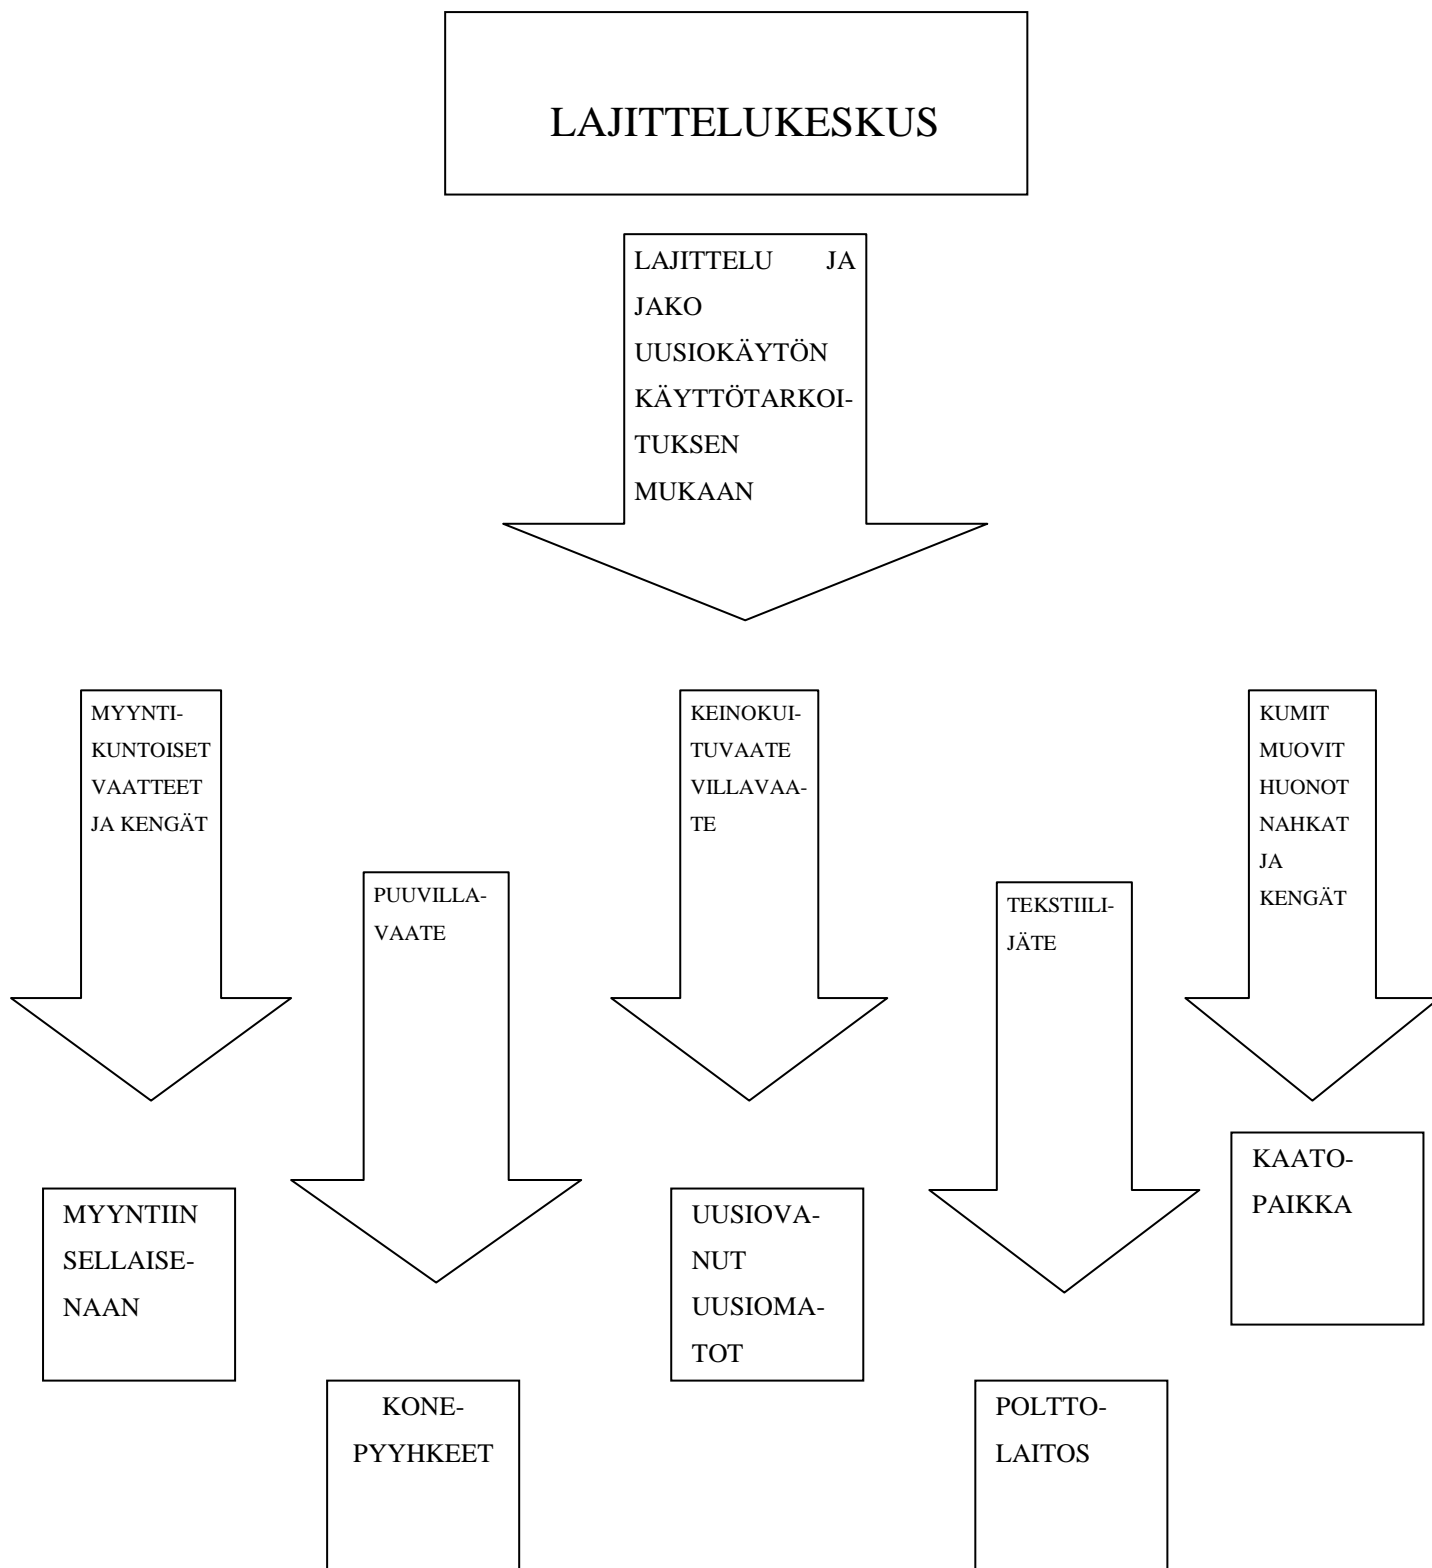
LAJITTELUKESKUS

LAJITTELU JA JAKO UUSIOKÄYTÖN KÄYTTÖTARKOITUKSEN MUKAAN

MYYNTIKUNTOISET VAATTEET JA KENGÄT

MYYNTIIN SELLAISENAAN

PUUVILLAVAATE

KONEPYYHKEET

KEINOKUITUVAATE VILLAVAATE

UUSIOVANUT UUSIOMATOT

TEKSTIILIJÄTE

POLTTOLAITOS

KUMIT MUOVIT HUONOT NAHKAT JA KENGÄT

KAATOPAIKKA